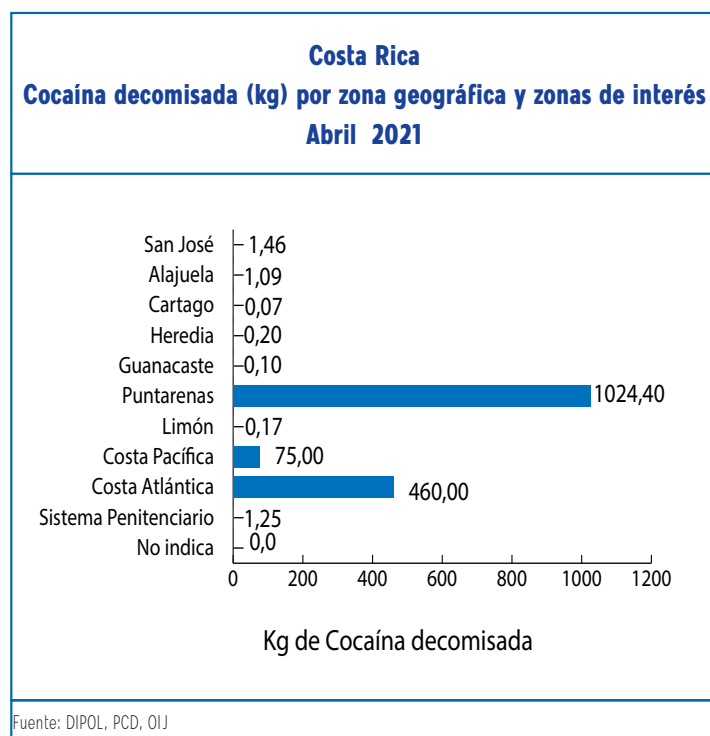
Costa Rica
Cocaína decomisada (kg) por zona geográfica y zonas de interés
Abril 2021

San José 1,46
Alajuela 1,09
Cartago 0,07
Heredia 0,20
Guanacaste 0,10
Puntarenas 1024,40
Limón 0,17
Costa Pacífica 75,00
Costa Atlántica 460,00
Sistema Penitenciario 1,25
No indica 0,0

0 200 400 600 800 1000 1200

Kg de Cocaína decomisada

Fuente: DIPOL, PCD, OIJ